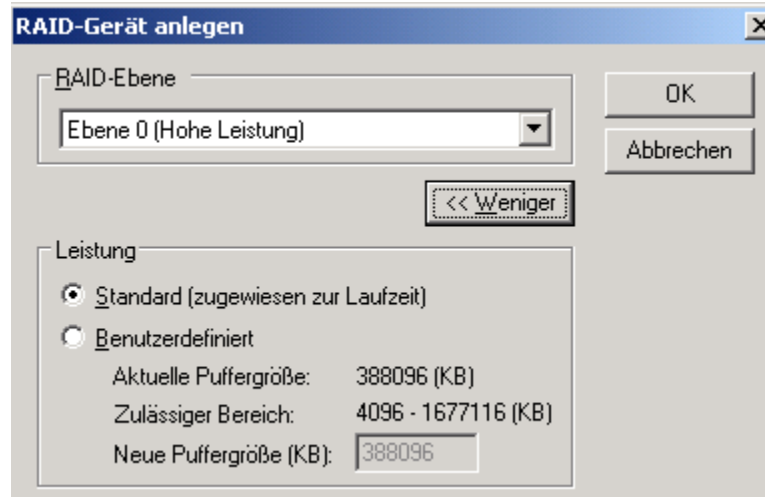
RAID-Gerät anlegen

RAID-Ebene

Ebene 0 (Hohe Leistung)

OK

Abbrechen

<< Weniger

Leistung

Standard (zugewiesen zur Laufzeit)

Benutzerdefiniert

Aktuelle Puffergröße: 388096 (KB)

Zulässiger Bereich: 4096 - 1677116 (KB)

Neue Puffergröße (KB): 388096